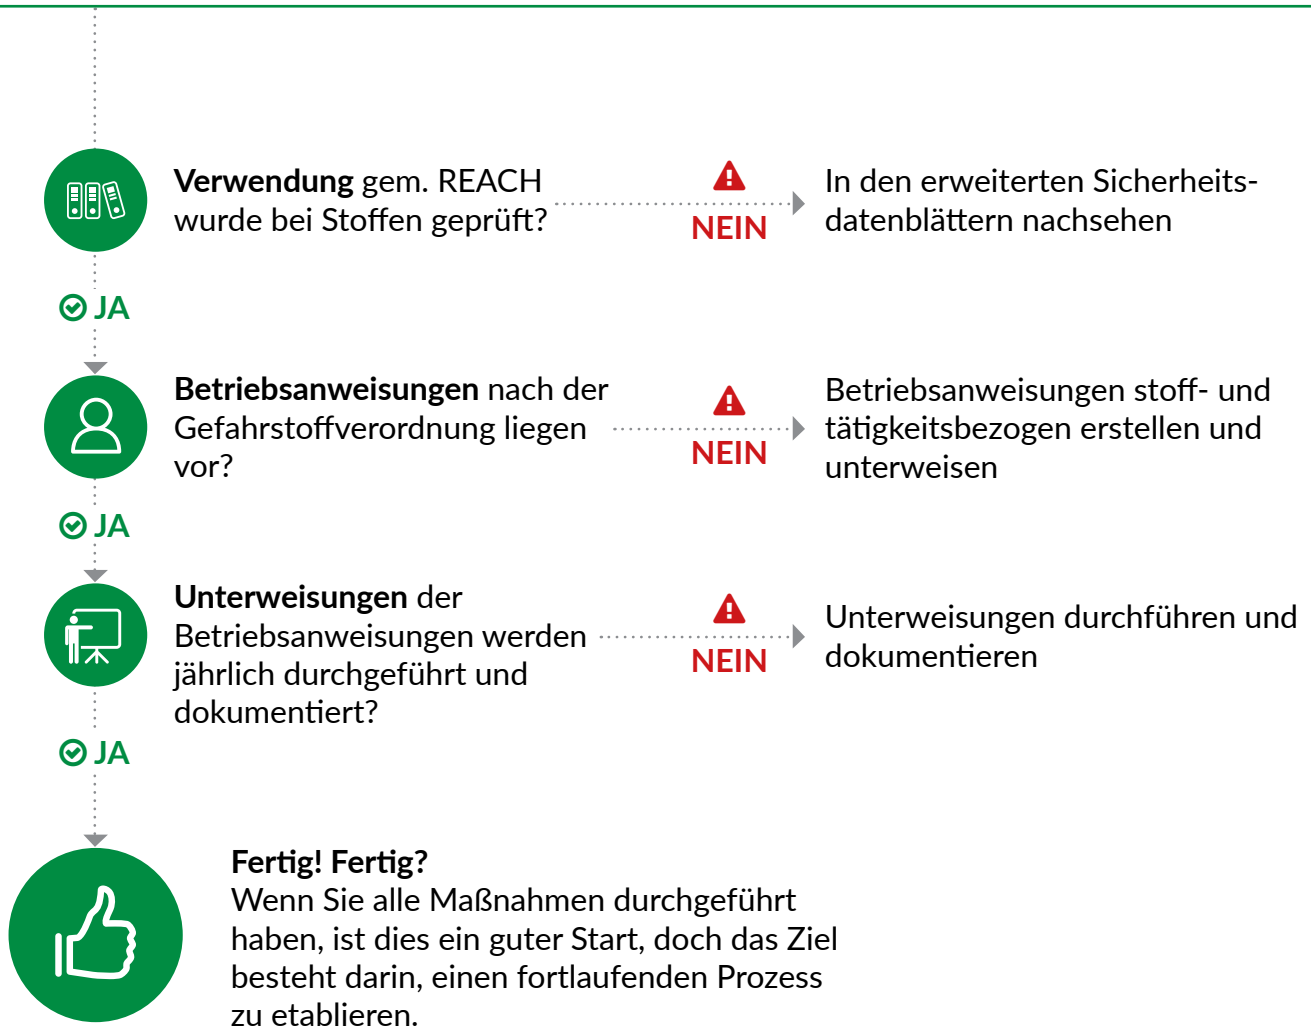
**Verwendung** gem. REACH wurde bei Stoffen geprüft?

NEIN

In den erweiterten Sicherheitsdatenblättern nachsehen

JA

**Betriebsanweisungen** nach der Gefahrstoffverordnung liegen vor?

NEIN

Betriebsanweisungen stoff- und tätigkeitsbezogen erstellen und unterweisen

JA

**Unterweisungen** der Betriebsanweisungen werden jährlich durchgeführt und dokumentiert?

NEIN

Unterweisungen durchführen und dokumentieren

JA

**Fertig! Fertig?**
Wenn Sie alle Maßnahmen durchgeführt haben, ist dies ein guter Start, doch das Ziel besteht darin, einen fortlaufenden Prozess zu etablieren.